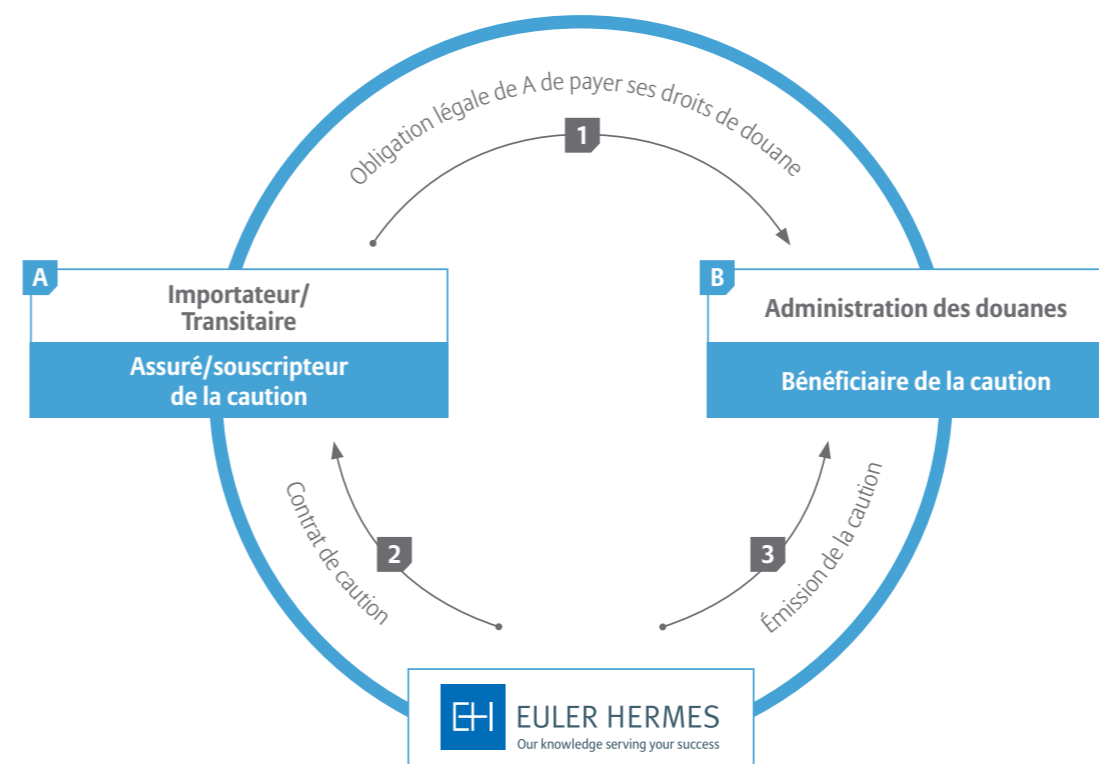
Obligation légale de A de payer ses droits de douane

1

A

Importateur/
Transitaire

Assuré/souscripteur
de la caution

B

Administration des douanes

Bénéficiaire de la caution

Contrat de caution

2

3

Émission de la caution

EH EULER HERMES
Our knowledge serving your success